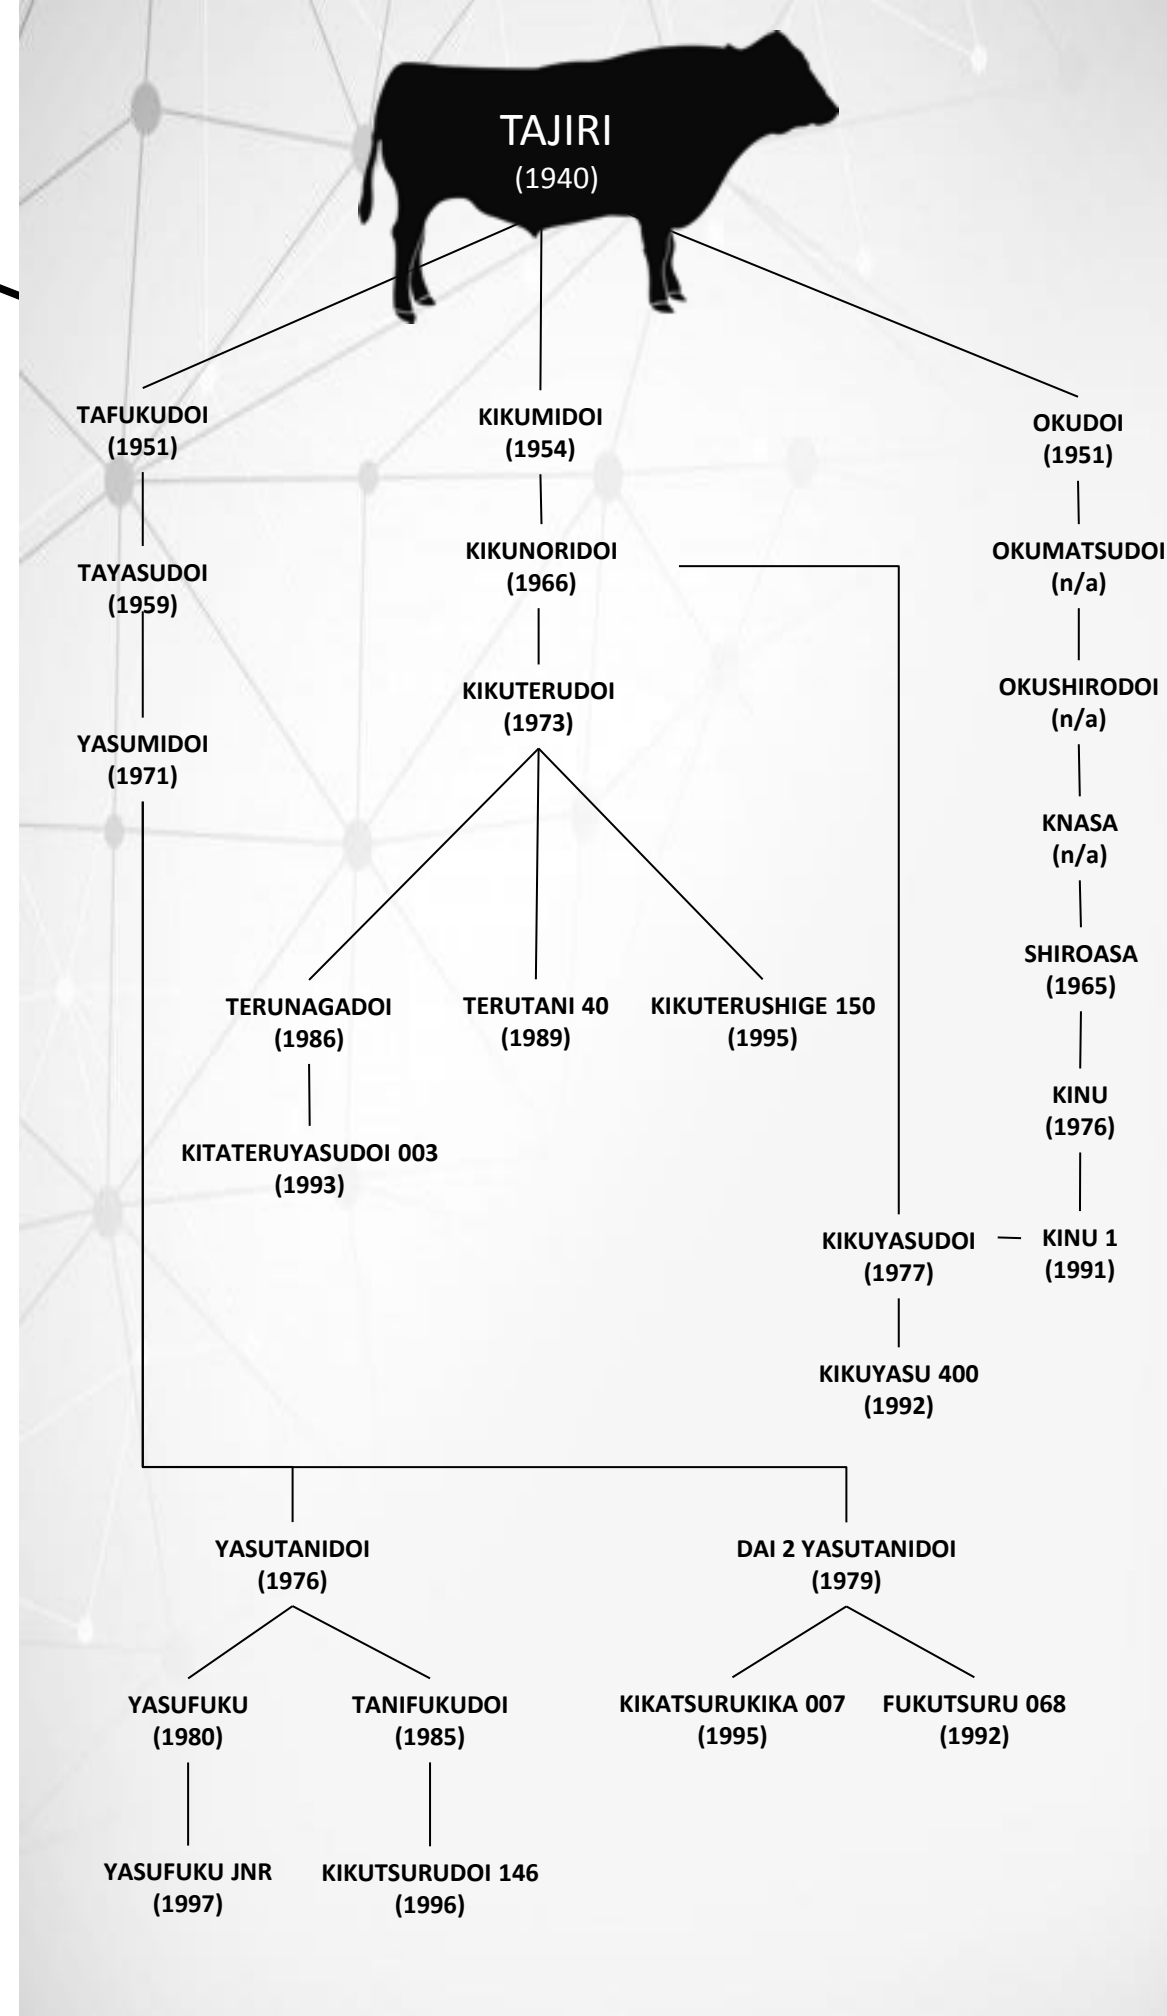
TAJIRI
(1940)

TAFUKUDOI
(1951)

KIKUMIDOI
(1954)

OKUDOI
(1951)

TAYASUDOI
(1959)

KIKUNORIDOI
(1966)

OKUMATSUDOI
(n/a)

YASUMIDOI
(1971)

KIKUTERUDOI
(1973)

OKUSHIRODOI
(n/a)

KNASA
(n/a)

TERUNAGADOI
(1986)

TERUTANI 40
(1989)

KIKUTERUSHIGE 150
(1995)

SHIROASA
(1965)

KITATERUYASUDOI 003
(1993)

KINU
(1976)

KIKUYASUDOI
(1977)

KINU 1
(1991)

KIKUYASU 400
(1992)

YASUTANIDOI
(1976)

DAI 2 YASUTANIDOI
(1979)

YASUFUKU
(1980)

TANIFUKUDOI
(1985)

KIKATSURUKIKA 007
(1995)

FUKUTSURU 068
(1992)

YASUFUKU JNR
(1997)

KIKUTSURUDOI 146
(1996)